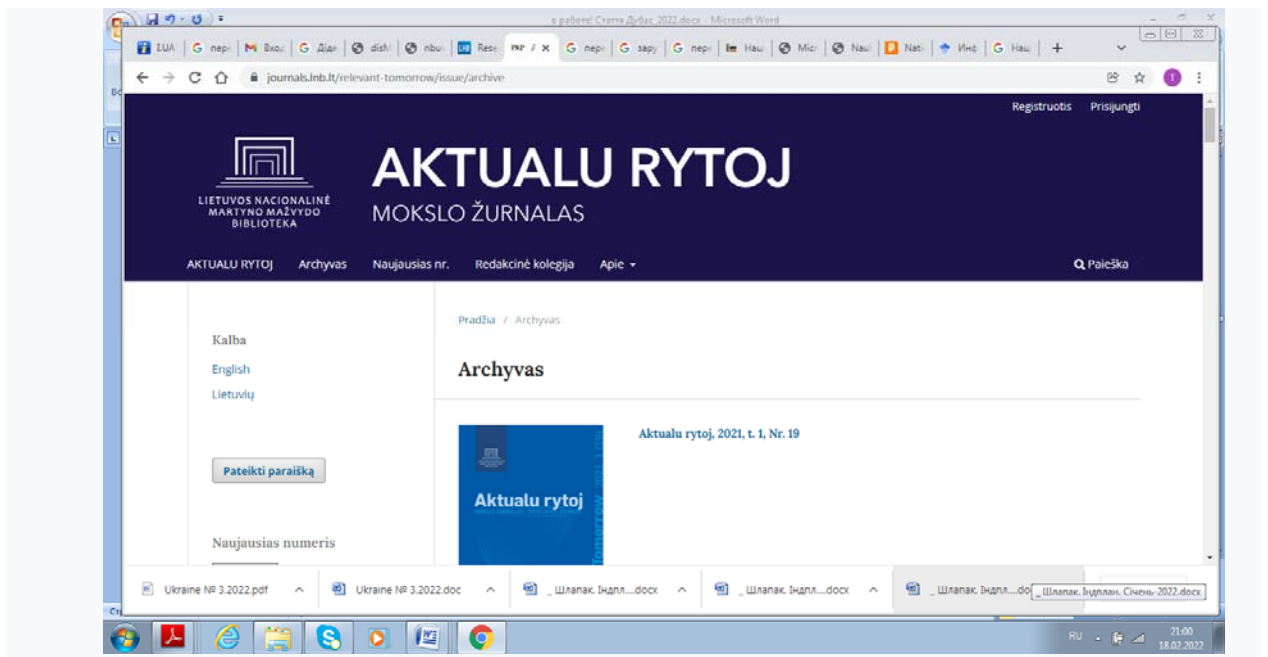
в роботі Стаття Дурбас 2022.docx - Microsoft Word

LUA | G пере | M Вход | G Діак | disM | nbuv | Rese | PKP | G пере | G запу | G пере | Наці | Micr | Nauk | Natio | Інф | G Наці | +

journals.lnb.lt/relevant-tomorrow/issue/archive

Registruotis Prisijungti

LIETUVOS NACIONALINĖ MARTYNO MAŽVYDO BIBLIOTEKA

AKTUALU RYTOJ

MOKSLO ŽURNALAS

AKTUALU RYTOJ Archyvas Naujausias nr. Redakcinė kolegija Apie

Paieška

Kalba

English

Lietuvių

Pateikti paraišką

Naujausias numeris

Pradžia / Archyvas

Archyvas

Aktualu rytoj

Tomorrow 2021 1 (19)

Aktualu rytoj, 2021, t. 1, Nr. 19

Ukraine № 3.2022.pdf

Ukraine № 3.2022.doc

_ Шлапак. Індпл....docx

_ Шлапак. Індпл....docx

_ Шлапак. Індпл....do

_ Шлапак. Індплан. Січень-2022.docx

RU

21:00

18.02.2022